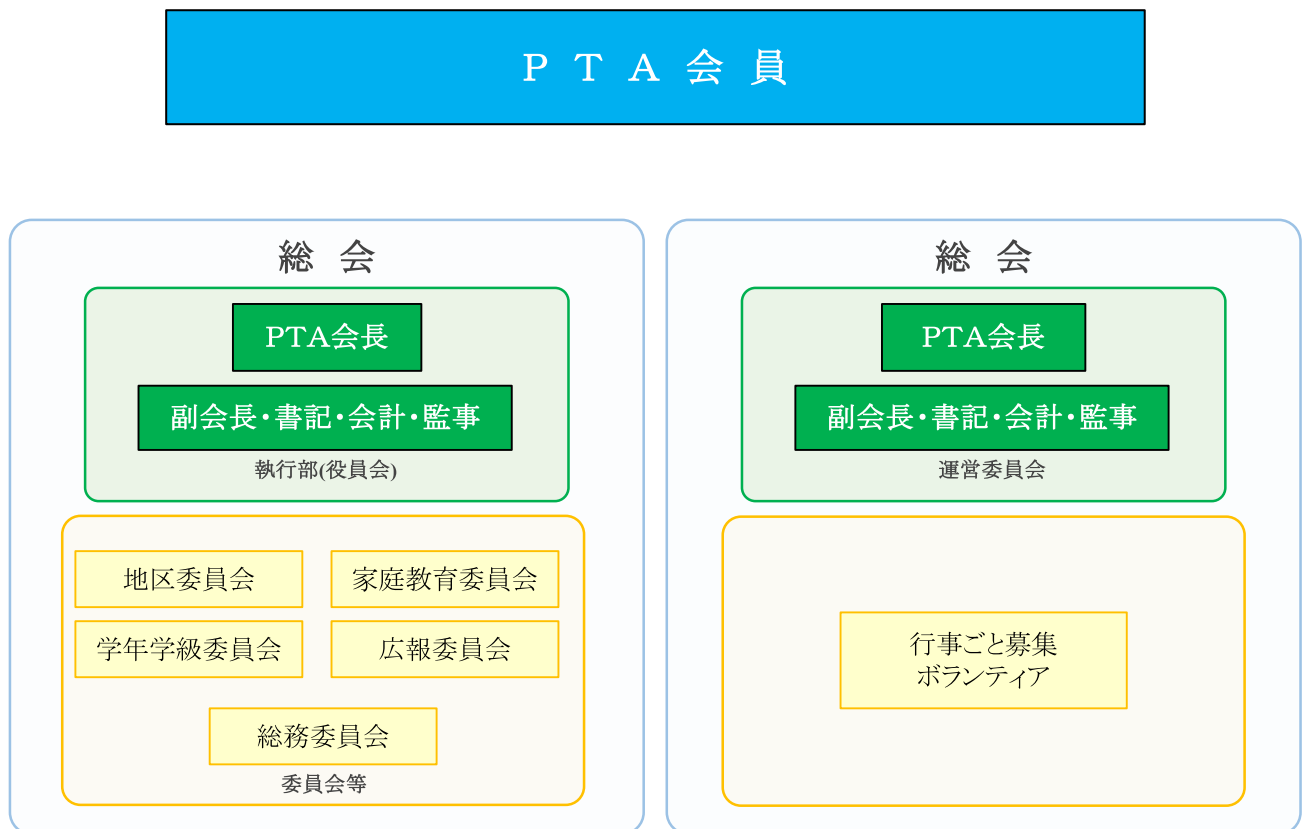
ＰＴＡ会員

総会

PTA会長

副会長・書記・会計・監事

執行部(役員会)

地区委員会

家庭教育委員会

学年学級委員会

広報委員会

総務委員会

委員会等

総会

PTA会長

副会長・書記・会計・監事

運営委員会

行事ごと募集
ボランティア